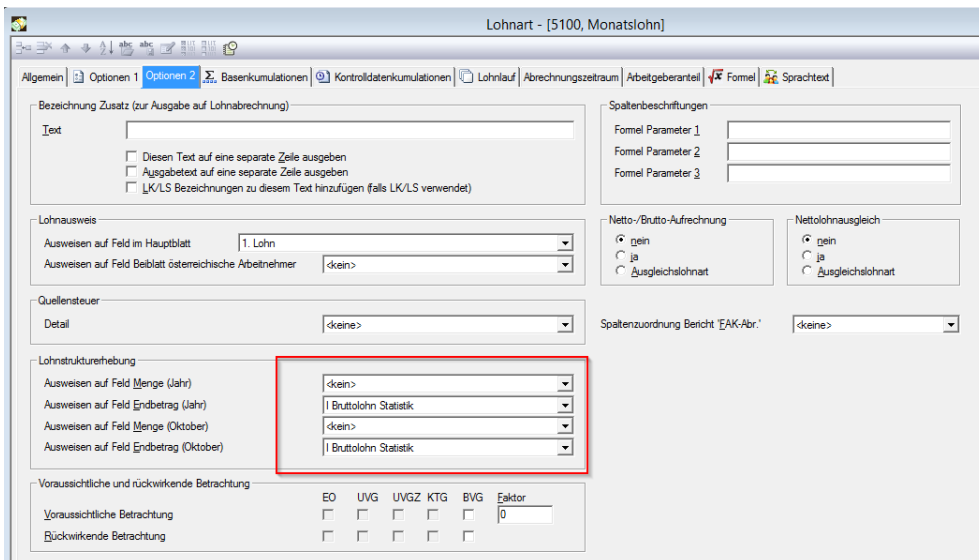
Lohnart - [5100, Monatslohn]

Allgemein | Optionen 1 | Optionen 2 | Basenkumulationen | Kontrolldatenkumulationen | Lohnlauf | Abrechnungszeitraum | Arbeitgeberanteil | Formel | Sprachtext

Bezeichnung Zusatz (zur Ausgabe auf Lohnabrechnung)
Text
Diesen Text auf eine separate Zeile ausgeben
Ausgabetext auf eine separate Zeile ausgeben
LK/LS Bezeichnungen zu diesem Text hinzufügen (falls LK/LS verwendet)

Spaltenbeschriftungen
Formel Parameter 1
Formel Parameter 2
Formel Parameter 3

Lohnausweis
Ausweisen auf Feld im Hauptblatt | 1. Lohn
Ausweisen auf Feld Beiblatt österreichische Arbeitnehmer | <kein>

Netto-/Brutto-Aufrechnung
nein
ja
Ausgleichslohnart

Nettolohnausgleich
nein
ja
Ausgleichslohnart

Quellensteuer
Detail | <keine>

Spaltenzuordnung Bericht 'FAK-Abr.' | <keine>

Lohnstrukturerhebung
Ausweisen auf Feld Menge (Jahr) | <kein>
Ausweisen auf Feld Endbetrag (Jahr) | I Bruttolohn Statistik
Ausweisen auf Feld Menge (Oktober) | <kein>
Ausweisen auf Feld Endbetrag (Oktober) | I Bruttolohn Statistik

Voraussichtliche und rückwirkende Betrachtung
EO UVG UVGZ KTG BVG Faktor
Voraussichtliche Betrachtung 0
Rückwirkende Betrachtung